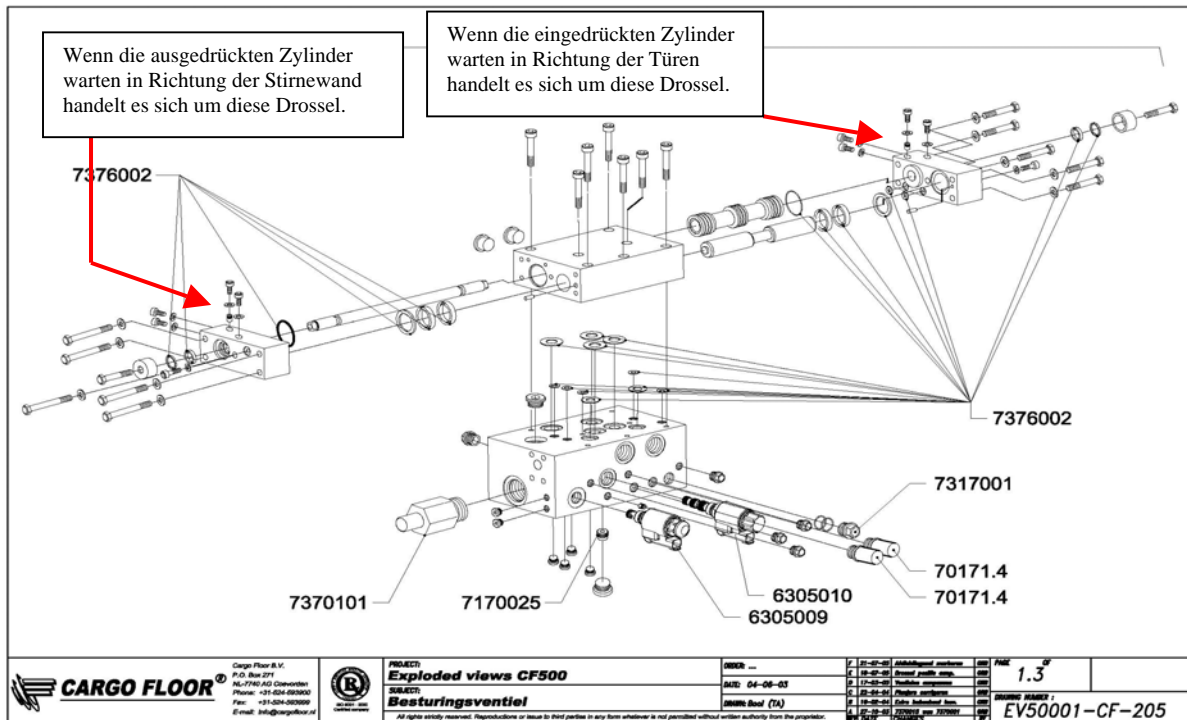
Wenn die ausgedrückten Zylinder warten in Richtung der Stirnewand handelt es sich um diese Drossel.

Wenn die eingedrückten Zylinder warten in Richtung der Türen handelt es sich um diese Drossel.

7376002

7376002

7317001

70171.4

70171.4

7370101

7170025

6305010

6305009

CARGO FLOOR®

Cargo Floor B.V.
P.O. Box 271
NL-7740 AG Coevorden
Phone: +31-524-593900
Fax: +31-524-593999
E-mail: info@cargofloor.nl

PROJECT:
Exploded views CF500

SUBJECT:
Besturingsventiel

ORDER: ---

DATE: 04-06-03

DRAWN: Bool (TA)

PAGE 1.3 OF

DRAWING NUMBER:
EV50001-CF-205

All rights strictly reserved. Reproductions or issue to third parties in any form whatever is not permitted without written authority from the proprietor.

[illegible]